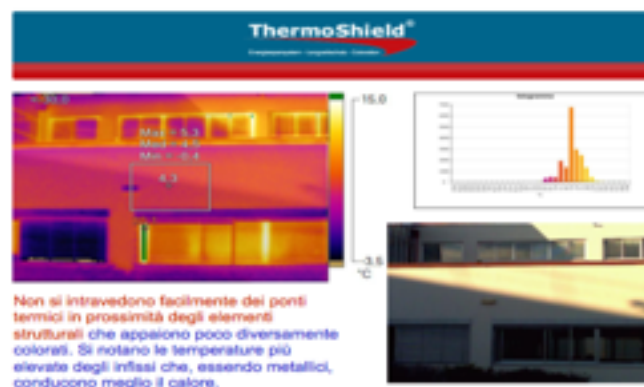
ThermoShield®

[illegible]

Max = 5.3
Med = 4.5
Min = -0.4

4.3

15.0

-3.5
°C

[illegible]

Non si intravedono facilmente dei ponti termici in prossimità degli elementi strutturali che appaiono poco diversamente colorati. Si notano le temperature più elevate degli infissi che, essendo metallici, conducono meglio il calore.